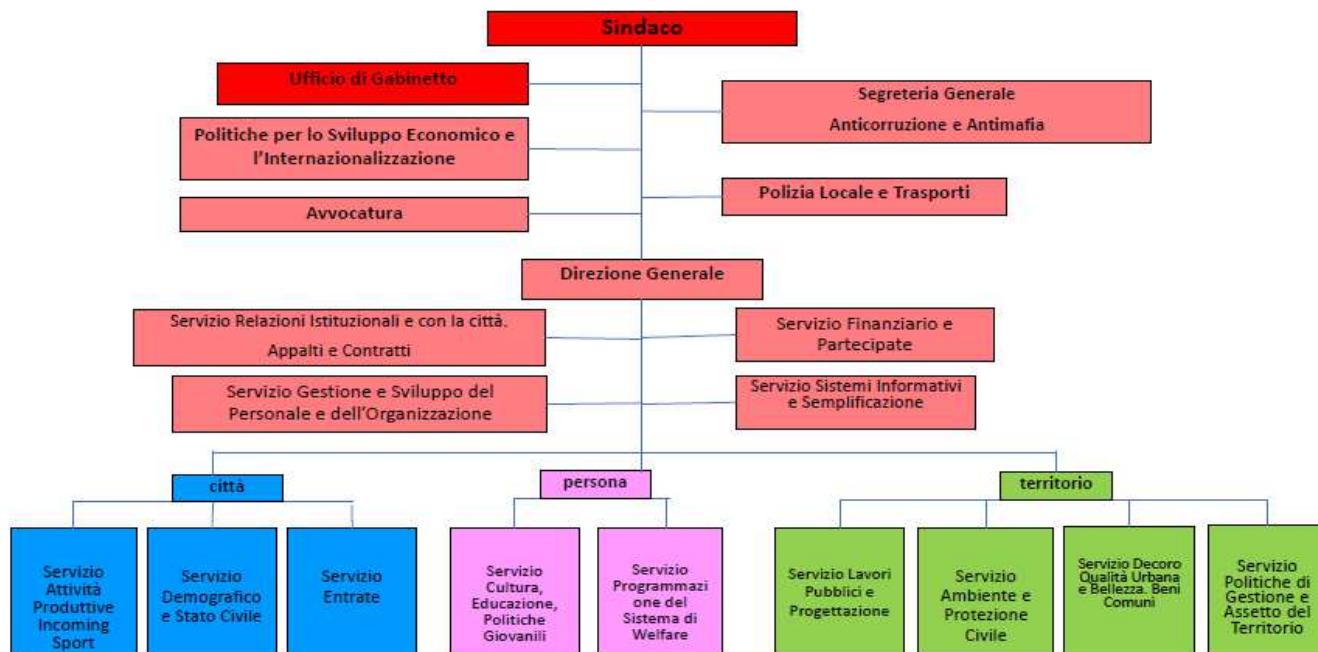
Sindaco

Ufficio di Gabinetto

Segreteria Generale
Anticorruzione e Antimafia

Politiche per lo Sviluppo Economico e l'Internazionalizzazione

Polizia Locale e Trasporti

Avvocatura

Direzione Generale

Servizio Relazioni Istituzionali e con la città.
Appalti e Contratti

Servizio Finanziario e Partecipate

Servizio Gestione e Sviluppo del Personale e dell'Organizzazione

Servizio Sistemi Informativi e Semplificazione

città

persona

territorio

Servizio Attività Produttive Incoming Sport

Servizio Demografico e Stato Civile

Servizio Entrate

Servizio Cultura, Educazione, Politiche Giovanili

Servizio Programmazione del Sistema di Welfare

Servizio Lavori Pubblici e Progettazione

Servizio Ambiente e Protezione Civile

Servizio Decoro Qualità Urbana e Bellezza. Beni Comuni

Servizio Politiche di Gestione e Assetto del Territorio